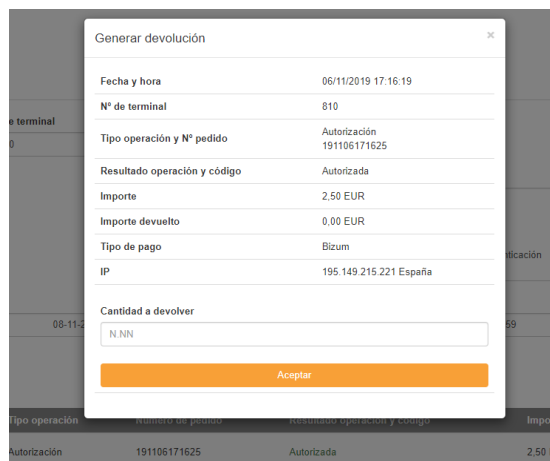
Generar devolución

×

| | |
|---|---|
| Fecha y hora | 06/11/2019 17:16:19 |
| Nº de terminal | 810 |
| Tipo operación y Nº pedido | Autorización 191106171625 |
| Resultado operación y código | Autorizada |
| Importe | 2,50 EUR |
| Importe devuelto | 0,00 EUR |
| Tipo de pago | Bizum |
| IP | 195.149.215.221 España |

Cantidad a devolver

N.NN

Aceptar

e terminal
0
ticación
08-11-2
59

| Tipo operación | Número de pedido | Resultado operación y código | Impo |
|---|---|---|---|
| Autorización | 191106171625 | Autorizada | 2,50 |